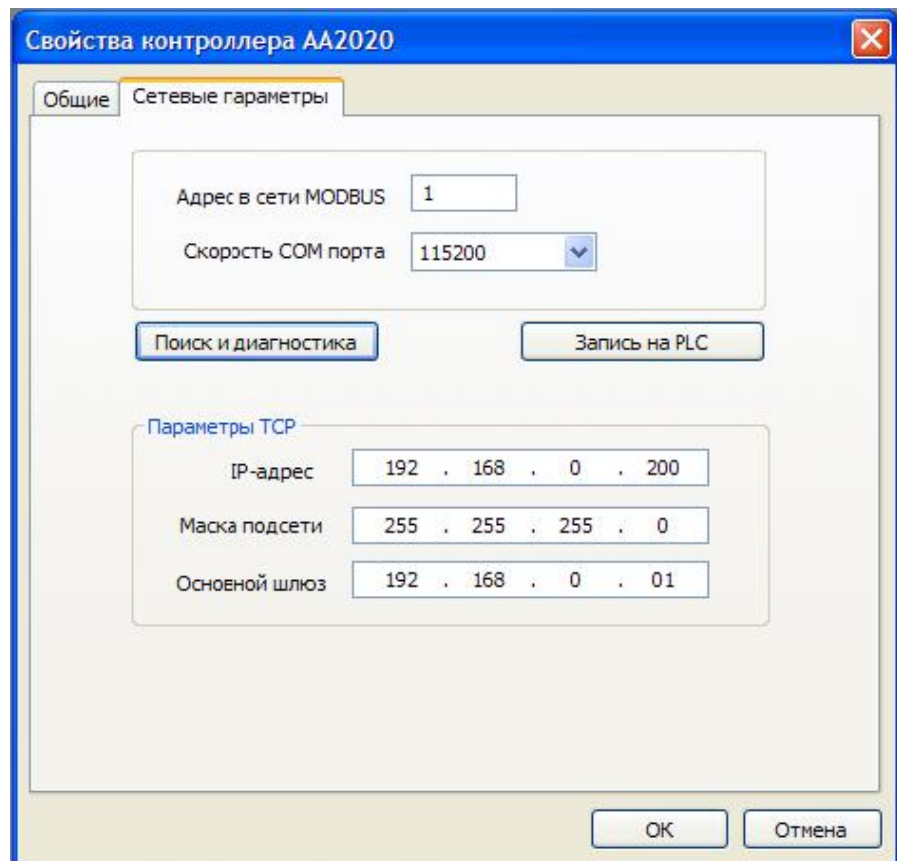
Свойства контроллера AA2020

Общие | Сетевые гараметры

Адрес в сети MODBUS 1

Скорость COM порта 115200

Поиск и диагностика

Запись на PLC

Параметры TCP

IP-адрес 192 . 168 . 0 . 200

Маска подсети 255 . 255 . 255 . 0

Осноеной шлюз 192 . 168 . 0 . 01

OK

Отмена